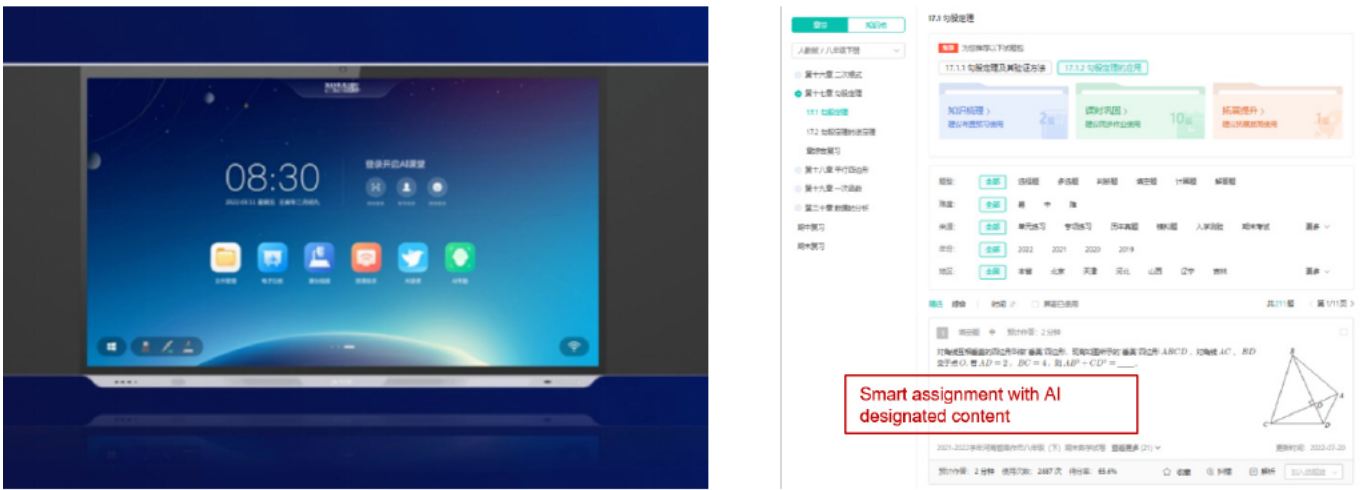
08:30

登录开启AI课堂

17.3 勾股定理

17.1.1 勾股定理及其验证方法

17.1.2 勾股定理的应用

知识梳理 >

课时巩固 >

拓展提升 >

人教版 / 八年级下册

第十六章 二次根式

第十七章 勾股定理

17.1 勾股定理

17.2 勾股定理的逆定理

第十八章 平行四边形

第十九章 一次函数

第二十章 数据的分析

期中复习

期末复习

题型: 全部 选择题 多选题 判断题 填空题 计算题 解答题

难度: 全部 易 中 难

来源: 全部 单元练习 专项练习 历年真题 模拟题 入学测验 期末考试 更多

年份: 全部 2022 2021 2020 2019

地区: 全部 丰都 北京 天津 河北 山西 辽宁 吉林 更多

对角线互相垂直的四边形叫做"垂美"四边形，现有如图所示的"垂美"四边形 $ABCD$，对角线 $AC$、$BD$ 交于点 $O$，若 $AD=2$，$BC=4$，则 $AB^2+CD^2=$____.

Smart assignment with AI designated content

2021-2022学年河南省商丘市八年级（下）期末数学试卷

更新时间: 2022-07-20